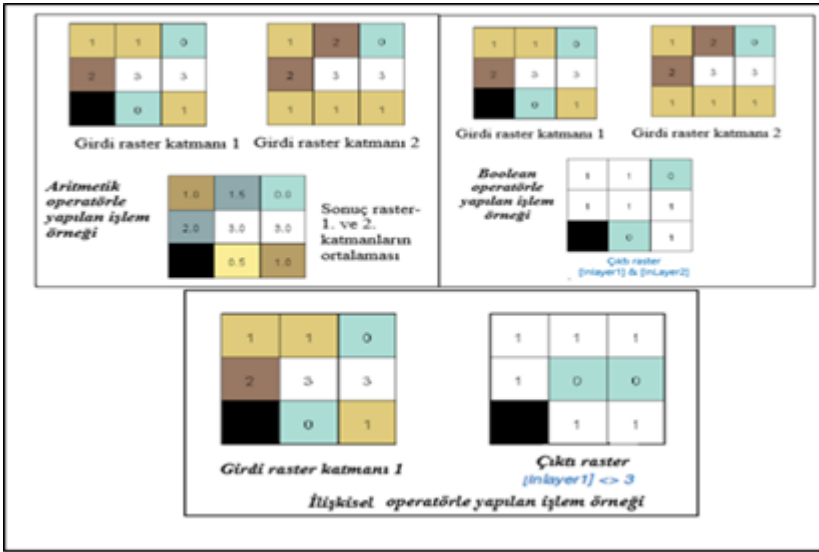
| 1 | 1 | 0 |
|---|---|---|
| 2 | 3 | 3 |
|   | 0 | 1 |

Girdi raster katmanı 1

| 1 | 2 | 0 |
|---|---|---|
| 2 | 3 | 3 |
| 1 | 1 | 1 |

Girdi raster katmanı 2

Aritmetik operatörle yapılan işlem örneği

| 1.0 | 1.5 | 0.0 |
|---|---|---|
| 2.0 | 3.0 | 3.0 |
|   | 0.5 | 1.0 |

Sonuç raster- 1. ve 2. katmanların ortalaması

| 1 | 1 | 0 |
|---|---|---|
| 2 | 3 | 3 |
|   | 0 | 1 |

Girdi raster katmanı 1

| 1 | 2 | 0 |
|---|---|---|
| 2 | 3 | 3 |
| 1 | 1 | 1 |

Girdi raster katmanı 2

Boolean operatörle yapılan işlem örneği

| 1 | 1 | 0 |
|---|---|---|
| 1 | 1 | 1 |
|   | 0 | 1 |

Çıktı raster
[InLayer1] & [InLayer2]

| 1 | 1 | 0 |
|---|---|---|
| 2 | 3 | 3 |
|   | 0 | 1 |

Girdi raster katmanı 1

| 1 | 1 | 1 |
|---|---|---|
| 1 | 0 | 0 |
|   | 1 | 1 |

Çıktı raster
[inlayer1] <> 3

İlişkisel operatörle yapılan işlem örneği